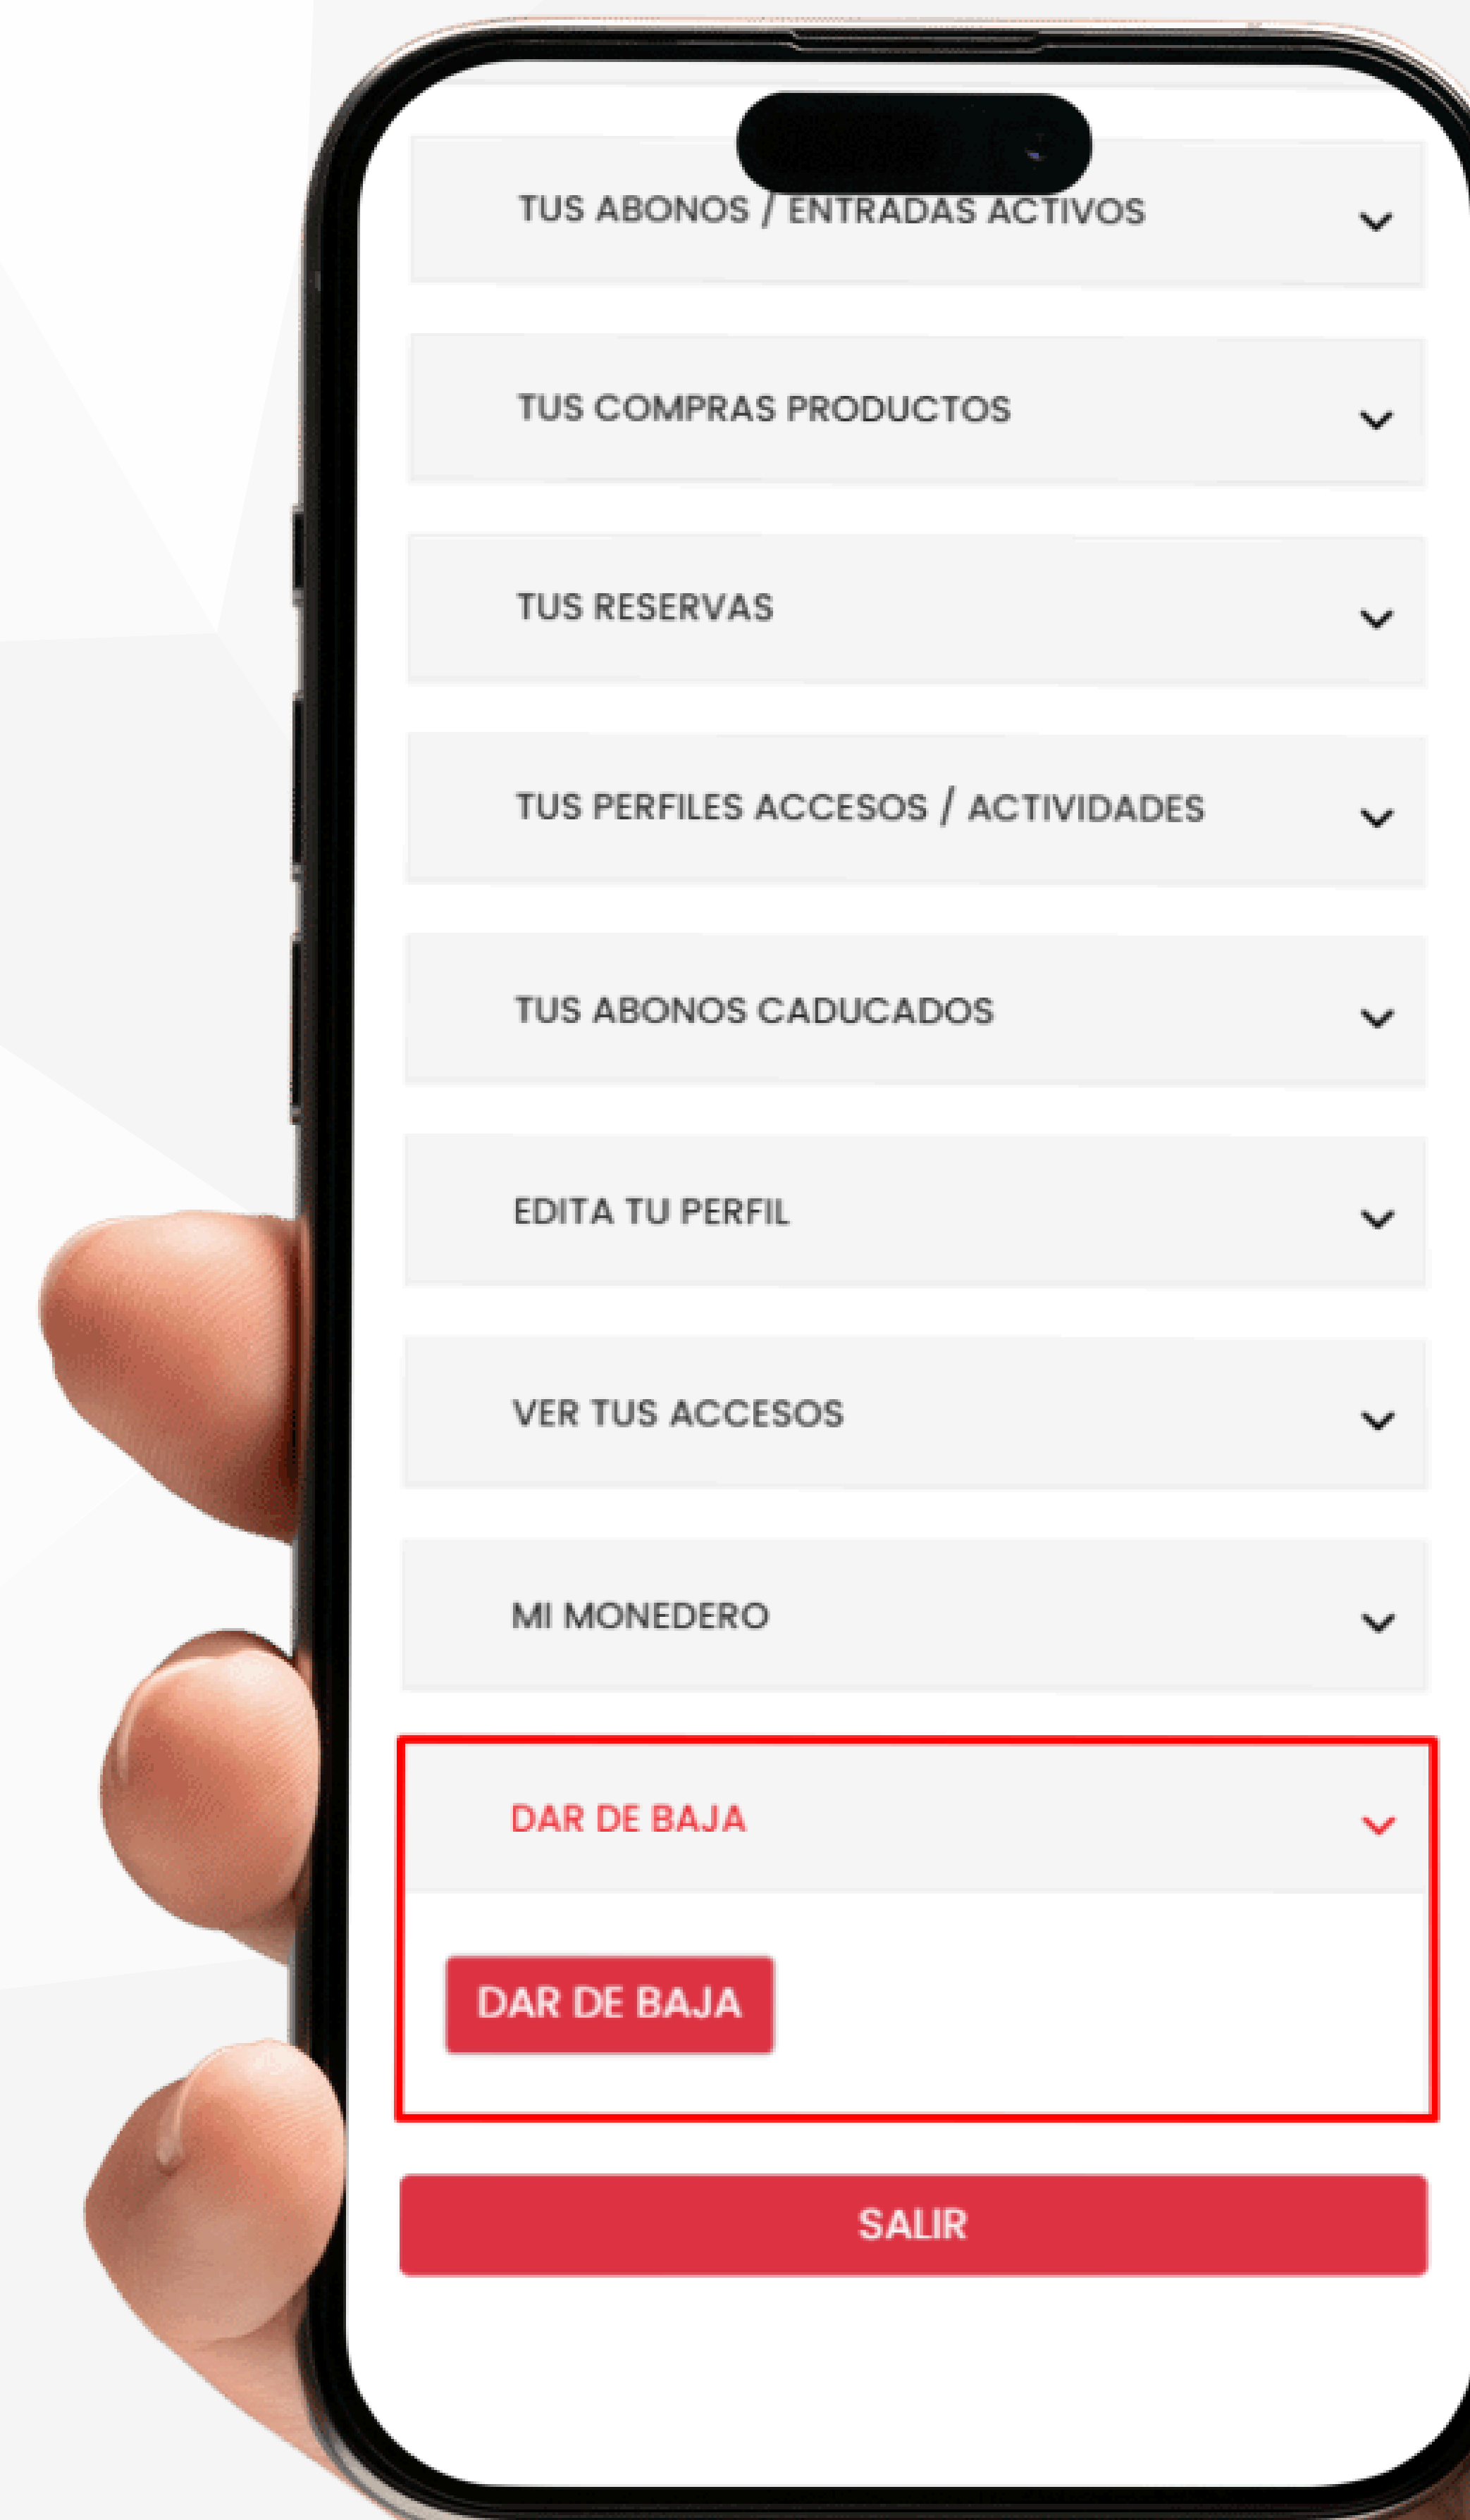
TUS ABONOS / ENTRADAS ACTIVOS

TUS COMPRAS PRODUCTOS

TUS RESERVAS

TUS PERFILES ACCESOS / ACTIVIDADES

TUS ABONOS CADUCADOS

EDITA TU PERFIL

VER TUS ACCESOS

MI MONEDERO

DAR DE BAJA

DAR DE BAJA

SALIR